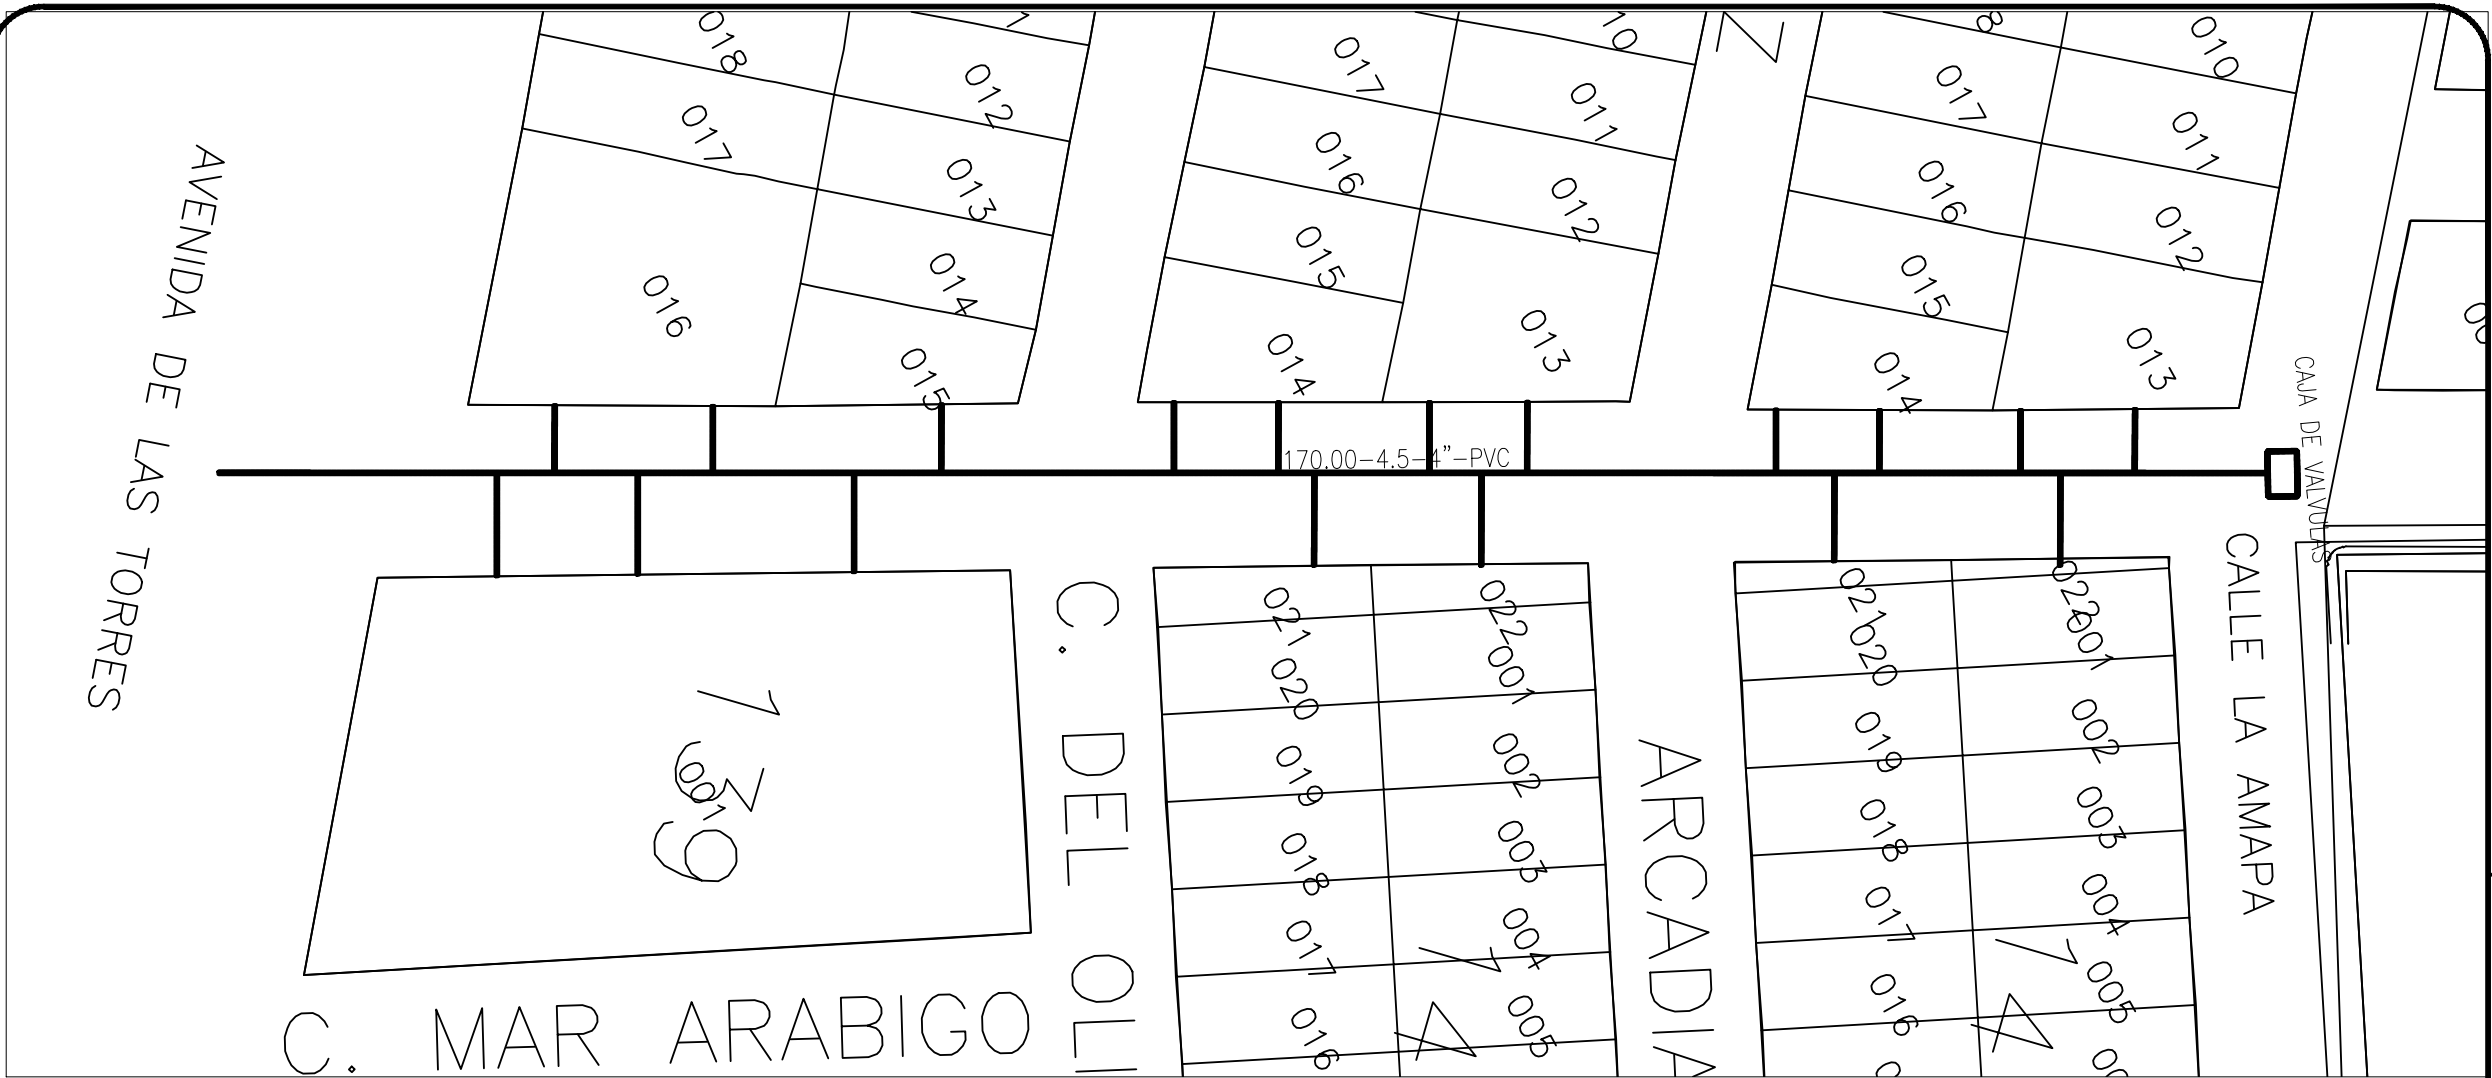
018
017
016
012
013
014
015
017
016
015
014
011
012
013
017
016
015
014
010
011
012
013
AVENIDA DE LAS TORRES
170.00–4.5–4"–PVC
CAJA DE VALVULAS
CALLE LA AMAPA
7
001
39
C. DEL OLI
021
020
019
018
017
016
022
001
002
003
004
005
7
4
ARCADIA
021
020
019
018
017
016
022
001
002
003
004
005
7
4
C. MAR ARABIGO